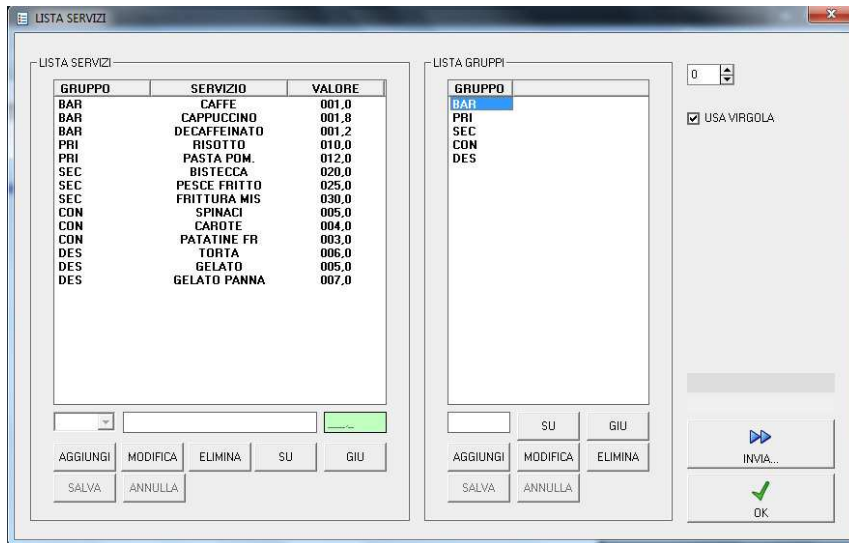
LISTA SERVIZI

LISTA SERVIZI

| GRUPPO | SERVIZIO | VALORE |
|---|---|---|
| BAR | CAFFE | 001,0 |
| BAR | CAPPUCCINO | 001,8 |
| BAR | DECAFFEINATO | 001,2 |
| PRI | RISOTTO | 010,0 |
| PRI | PASTA POM. | 012,0 |
| SEC | BISTECCA | 020,0 |
| SEC | PESCE FRITTO | 025,0 |
| SEC | FRITTURA MIS | 030,0 |
| CON | SPINACI | 005,0 |
| CON | CAROTE | 004,0 |
| CON | PATATINE FR | 003,0 |
| DES | TORTA | 006,0 |
| DES | GELATO | 005,0 |
| DES | GELATO PANNA | 007,0 |

AGGIUNGI MODIFICA ELIMINA SU GIU
SALVA ANNULLA

LISTA GRUPPI

| GRUPPO |
|---|
| BAR |
| PRI |
| SEC |
| CON |
| DES |

SU GIU
AGGIUNGI MODIFICA ELIMINA
SALVA ANNULLA

0
USA VIRGOLA

INVIA...
OK